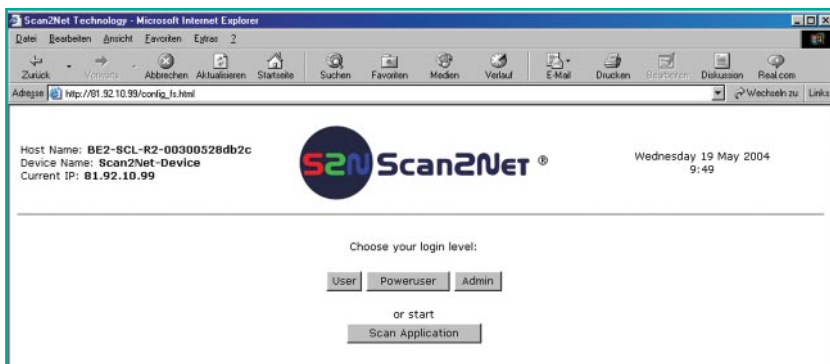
Scan2Net Technology - Microsoft Internet Explorer

Datei Bearbeiten Ansicht Favoriten Extras ?

Zurück Vorwärts Abbrechen Aktualisieren Startseite Suchen Favoriten Medien Verlauf E-Mail Drucken Bearbeiten Diskussion Real.com

Adresse http://81.92.10.99/config_fs.html

Wechseln zu Links

Host Name: BE2-SCL-R2-00300528db2c
Device Name: Scan2Net-Device
Current IP: 81.92.10.99

S2N Scan2Net ®

Wednesday 19 May 2004
9:49

Choose your login level:

User Poweruser Admin

or start

Scan Application